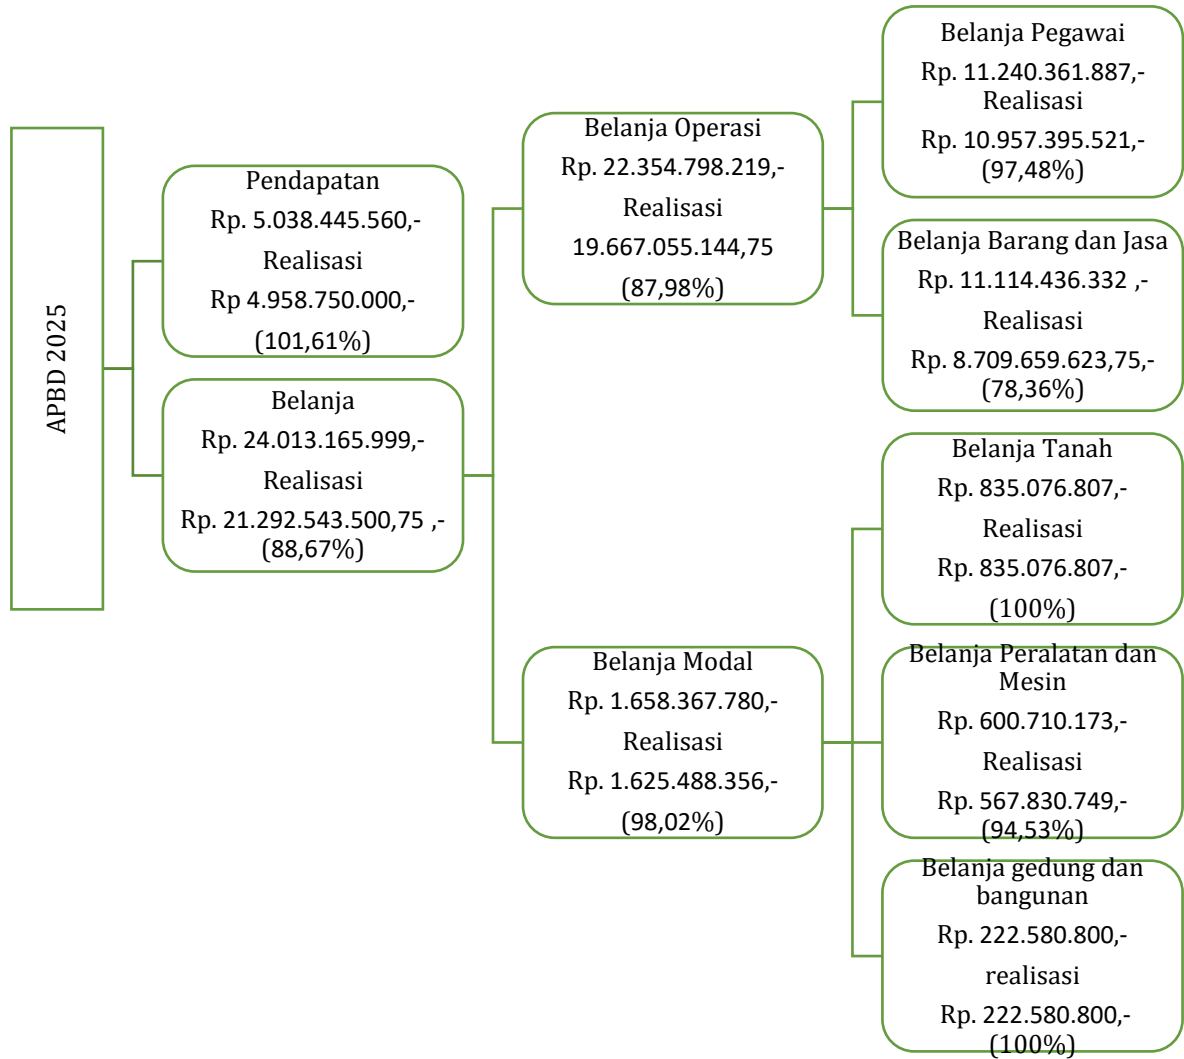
APBD 2025

Pendapatan
Rp. 5.038.445.560,-
Realisasi
Rp 4.958.750.000,-
(101,61%)

Belanja
Rp. 24.013.165.999,-
Realisasi
Rp. 21.292.543.500,75 ,-
(88,67%)

Belanja Operasi
Rp. 22.354.798.219,-
Realisasi
19.667.055.144,75
(87,98%)

Belanja Modal
Rp. 1.658.367.780,-
Realisasi
Rp. 1.625.488.356,-
(98,02%)

Belanja Pegawai
Rp. 11.240.361.887,-
Realisasi
Rp. 10.957.395.521,-
(97,48%)

Belanja Barang dan Jasa
Rp. 11.114.436.332 ,-
Realisasi
Rp. 8.709.659.623,75,-
(78,36%)

Belanja Tanah
Rp. 835.076.807,-
Realisasi
Rp. 835.076.807,-
(100%)

Belanja Peralatan dan Mesin
Rp. 600.710.173,-
Realisasi
Rp. 567.830.749,-
(94,53%)

Belanja gedung dan bangunan
Rp. 222.580.800,-
realisasi
Rp. 222.580.800,-
(100%)